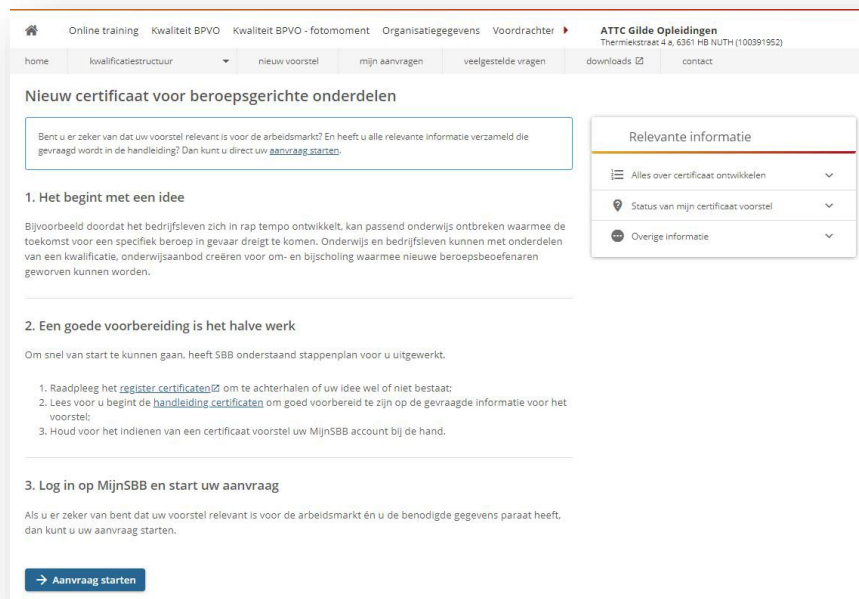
Online training Kwaliteit BPVO Kwaliteit BPVO - fotomoment Organisatiegegevens Voordrachter

ATTC Gilde Opleidingen
Thermiekstraat 4 a, 6361 HB NUTH (100391952)

home kwalificatiestructuur nieuw voorstel mijn aanvragen veelgestelde vragen downloads contact

Nieuw certificaat voor beroepsgerichte onderdelen

Bent u er zeker van dat uw voorstel relevant is voor de arbeidsmarkt? En heeft u alle relevante informatie verzameld die gevraagd wordt in de handleiding? Dan kunt u direct uw aanvraag starten.

1. Het begint met een idee

Bijvoorbeeld doordat het bedrijfsleven zich in rap tempo ontwikkelt, kan passend onderwijs ontbreken waarmee de toekomst voor een specifiek beroep in gevaar dreigt te komen. Onderwijs en bedrijfsleven kunnen met onderdelen van een kwalificatie, onderwijsaanbod creëren voor om- en bijscholing waarmee nieuwe beroepsbeoefenaren geworven kunnen worden.

2. Een goede voorbereiding is het halve werk

Om snel van start te kunnen gaan, heeft SBB onderstaand stappenplan voor u uitgewerkt.

1. Raadpleeg het register certificaten om te achterhalen of uw idee wel of niet bestaat;
2. Lees voor u begint de handleiding certificaten om goed voorbereid te zijn op de gevraagde informatie voor het voorstel;
3. Houd voor het indienen van een certificaat voorstel uw MijnSBB account bij de hand.

3. Log in op MijnSBB en start uw aanvraag

Als u er zeker van bent dat uw voorstel relevant is voor de arbeidsmarkt én u de benodigde gegevens paraat heeft, dan kunt u uw aanvraag starten.

→ Aanvraag starten

Relevante informatie

Alles over certificaat ontwikkelen

Status van mijn certificaat voorstel

Overige informatie